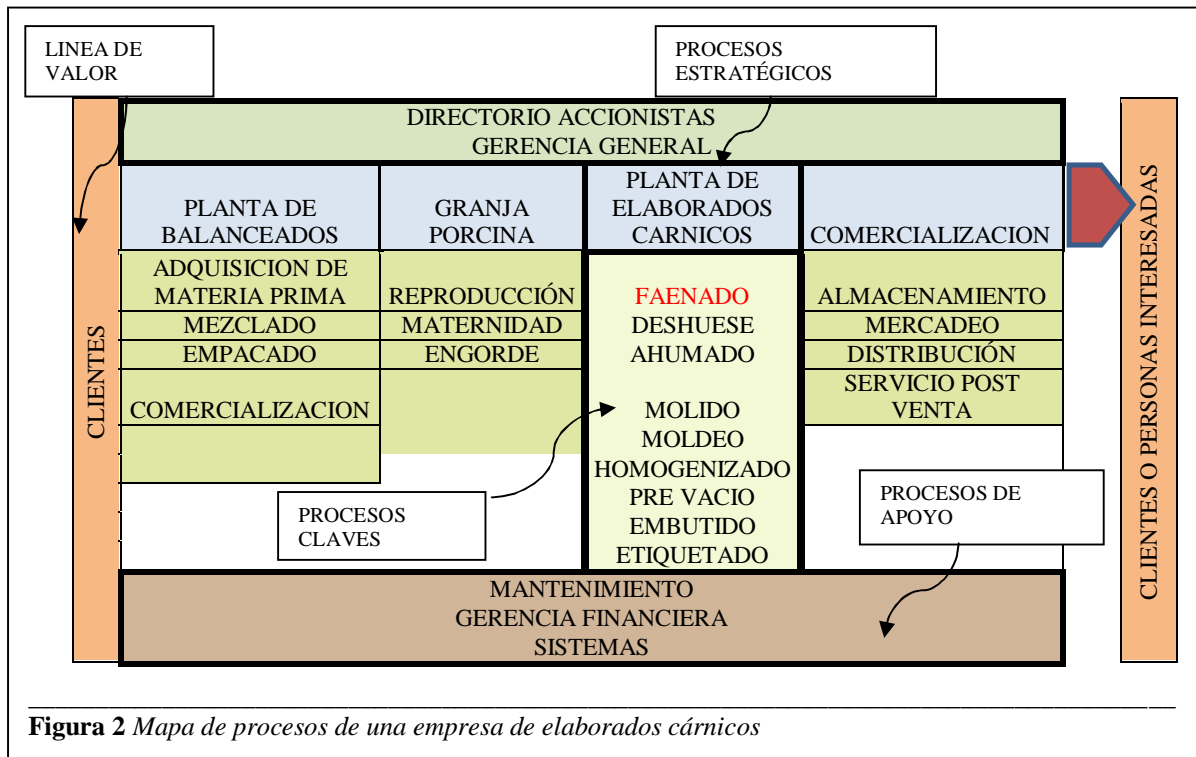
LINEA DE VALOR

PROCESOS ESTRATÉGICOS

DIRECTORIO ACCIONISTAS
GERENCIA GENERAL

CLIENTES

PLANTA DE BALANCEADOS

ADQUISICION DE MATERIA PRIMA
MEZCLADO
EMPACADO
COMERCIALIZACION

GRANJA PORCINA

REPRODUCCIÓN
MATERNIDAD
ENGORDE

PLANTA DE ELABORADOS CARNICOS

FAENADO
DESHUESE
AHUMADO

MOLIDO
MOLDEO
HOMOGENIZADO
PRE VACIO
EMBUTIDO
ETIQUETADO

COMERCIALIZACION

ALMACENAMIENTO
MERCADEO
DISTRIBUCIÓN
SERVICIO POST VENTA

CLIENTES O PERSONAS INTERESADAS

PROCESOS CLAVES

PROCESOS DE APOYO

MANTENIMIENTO
GERENCIA FINANCIERA
SISTEMAS

**Figura 2** *Mapa de procesos de una empresa de elaborados cárnicos*